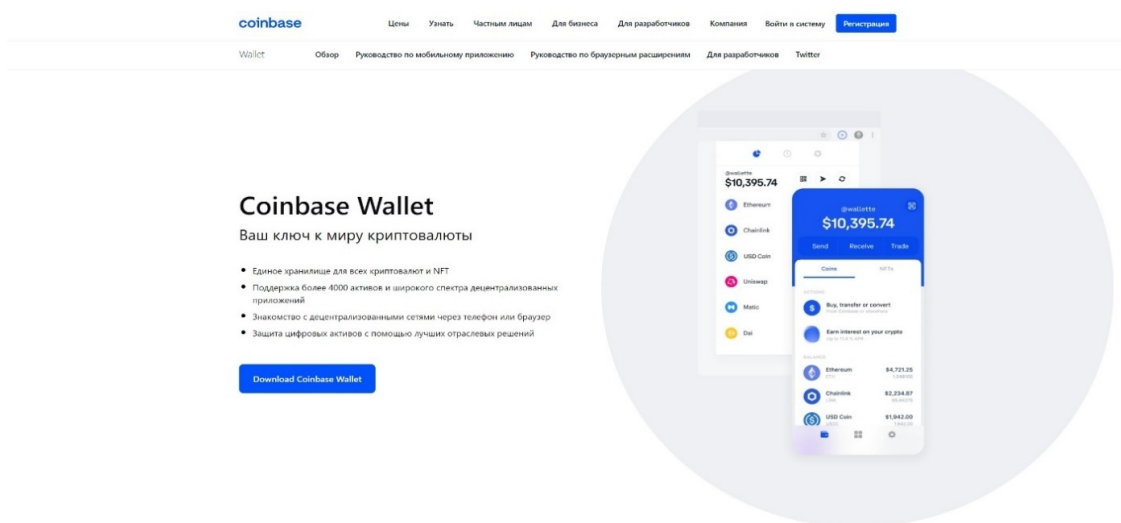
coinbase Цены Узнать Частным лицам Для бизнеса Для разработчиков Компания Войти в систему Регистрация

Wallet Обзор Руководство по мобильному приложению Руководство по браузерным расширениям Для разработчиков Twitter

Coinbase Wallet

Ваш ключ к миру криптовалюты

• Единое хранилище для всех криптовалют и NFT
• Поддержка более 4000 активов и широкого спектра децентрализованных приложений
• Знакомство с децентрализованными сетями через телефон или браузер
• Защита цифровых активов с помощью лучших отраслевых решений

Download Coinbase Wallet

@wallette
$10,395.74
Ethereum
Chainlink
USD Coin
Uniswap
Matic
Dai

@wallette
$10,395.74
Send Receive Trade
Coins NFTs
ACTIONS
Buy, transfer or convert
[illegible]
Earn interest on your crypto
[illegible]
BALANCES
Ethereum $4,721.25
ETH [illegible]
Chainlink $2,234.87
LINK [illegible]
USD Coin $1,942.00
USDC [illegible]